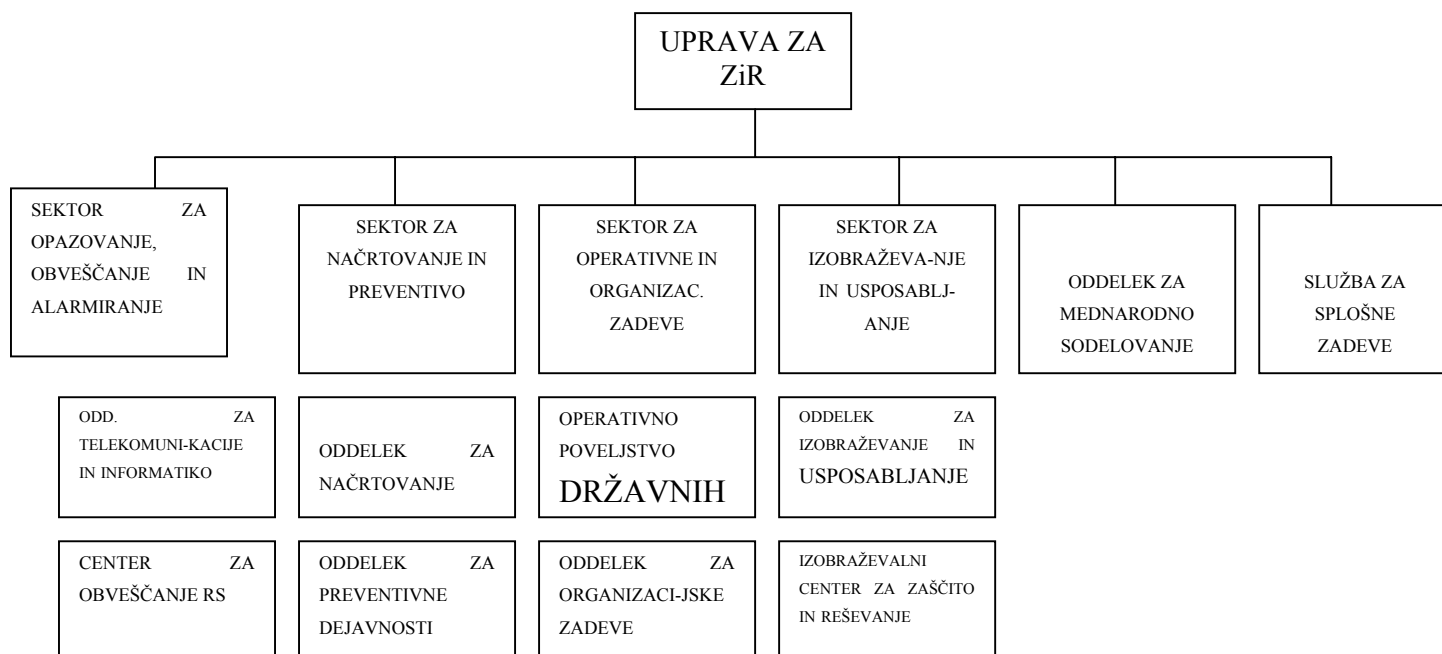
UPRAVA ZA ZiR

SEKTOR ZA OPAZOVANJE, OBVEŠČANJE IN ALARMIRANJE

SEKTOR ZA NAČRTOVANJE IN PREVENTIVO

SEKTOR ZA OPERATIVNE IN ORGANIZAC. ZADEVE

SEKTOR ZA IZOBRAŽEVA-NJE IN USPOSABLJ-ANJE

ODDELEK ZA MEDNARODNO SODELOVANJE

SLUŽBA ZA SPLOŠNE ZADEVE

ODD. ZA TELEKOMUNI-KACIJE IN INFORMATIKO

ODDELEK ZA NAČRTOVANJE

OPERATIVNO POVELJSTVO DRŽAVNIH

ODDELEK ZA IZOBRAŽEVANJE IN USPOSABLJANJE

CENTER ZA OBVEŠČANJE RS

ODDELEK ZA PREVENTIVNE DEJAVNOSTI

ODDELEK ZA ORGANIZACI-JSKE ZADEVE

IZOBRAŽEVALNI CENTER ZA ZAŠČITO IN REŠEVANJE